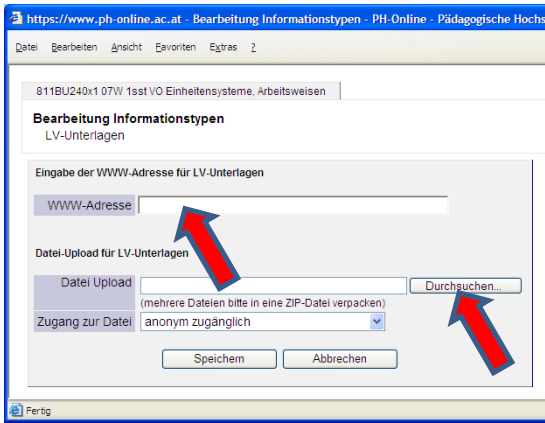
https://www.ph-online.ac.at - Bearbeitung Informationstypen - PH-Online - Pädagogische Hochs

Datei Bearbeiten Ansicht Favoriten Extras ?

811BU240x1 07W 1sst VO Einheitensysteme, Arbeitsweisen

Bearbeitung Informationstypen
LV-Unterlagen

Eingabe der WWW-Adresse für LV-Unterlagen

WWW-Adresse

Datei-Upload für LV-Unterlagen

Datei Upload
Durchsuchen...
(mehrere Dateien bitte in eine ZIP-Datei verpacken)

Zugang zur Datei
anonym zugänglich

Speichern
Abbrechen

Fertig